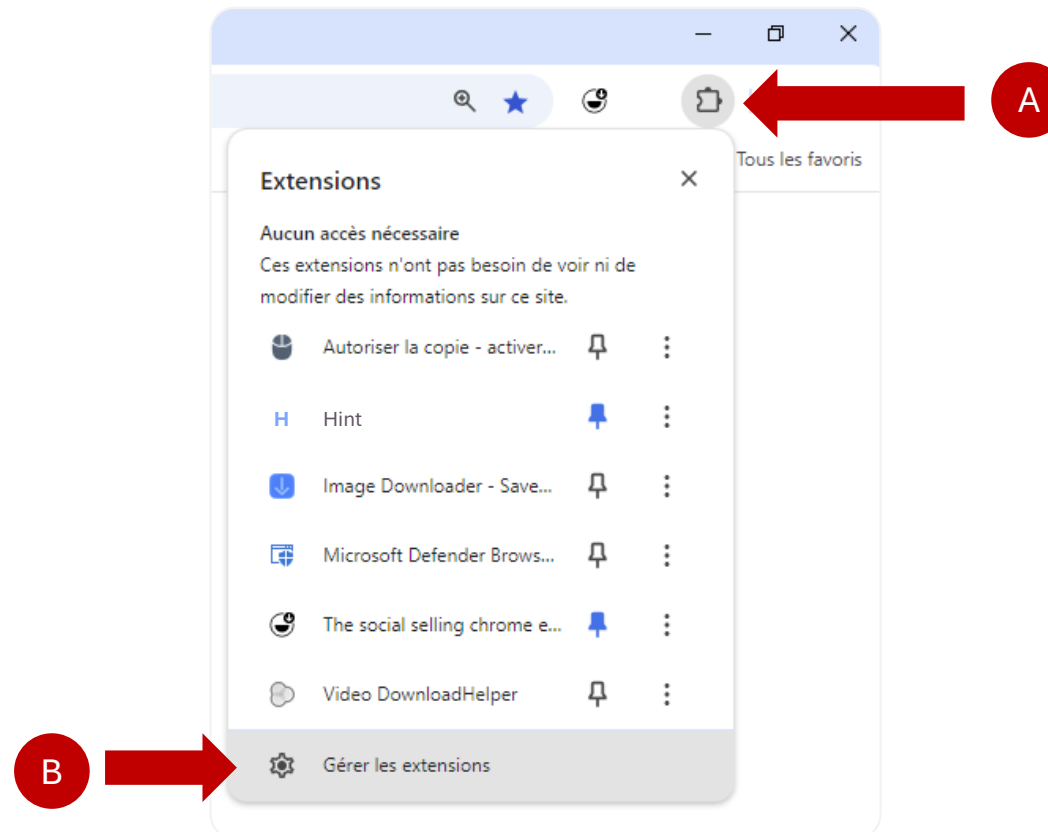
A

Tous les favoris

Extensions

Aucun accès nécessaire
Ces extensions n'ont pas besoin de voir ni de modifier des informations sur ce site.

Autoriser la copie - activer...

H Hint

Image Downloader - Save...

Microsoft Defender Brows...

The social selling chrome e...

Video DownloadHelper

B

Gérer les extensions